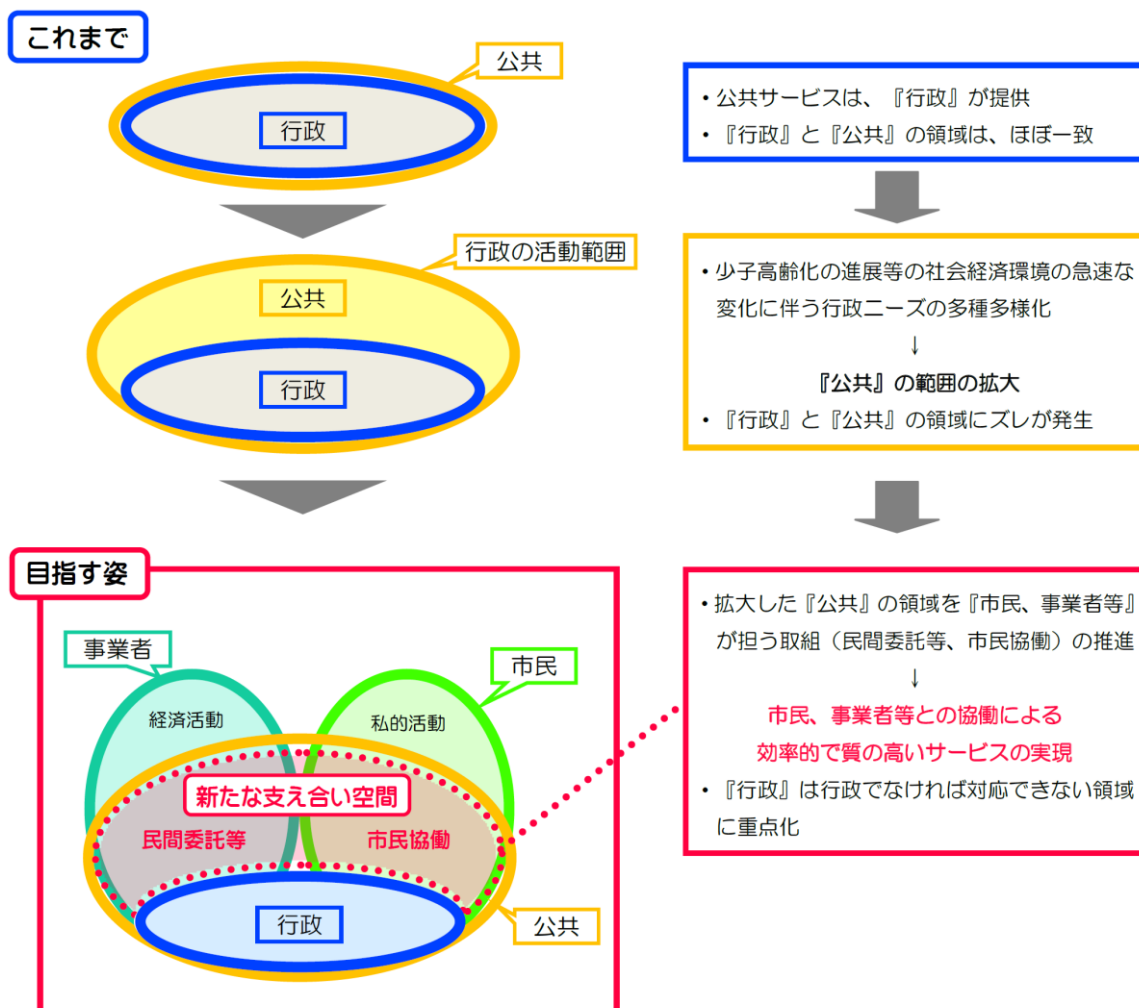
これまで

公共

行政

・公共サービスは、『行政』が提供
・『行政』と『公共』の領域は、ほぼ一致

行政の活動範囲

公共

行政

・少子高齢化の進展等の社会経済環境の急速な変化に伴う行政ニーズの多種多様化
↓
『公共』の範囲の拡大
・『行政』と『公共』の領域にズレが発生

目指す姿

事業者

市民

経済活動

私的活動

新たな支え合い空間

民間委託等

市民協働

行政

公共

・拡大した『公共』の領域を『市民、事業者等』が担う取組（民間委託等、市民協働）の推進
↓
市民、事業者等との協働による
効率的で質の高いサービスの実現
・『行政』は行政でなければ対応できない領域に重点化